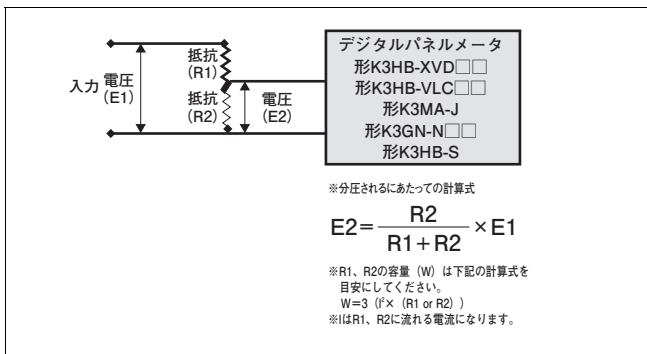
抵抗
(R1)

入力 電圧
(E1)

抵抗
(R2)

電圧
(E2)

デジタルパネルメータ
形K3HB-XVD□□
形K3HB-VLC□□
形K3MA-J
形K3GN-N□□
形K3HB-S

※分圧されるにあたっての計算式

$E2 = \frac{R2}{R1 + R2} \times E1$

※R1、R2の容量（W）は下記の計算式を目安にしてください。
W=3（$I^2$×（R1 or R2））
※IはR1、R2に流れる電流になります。